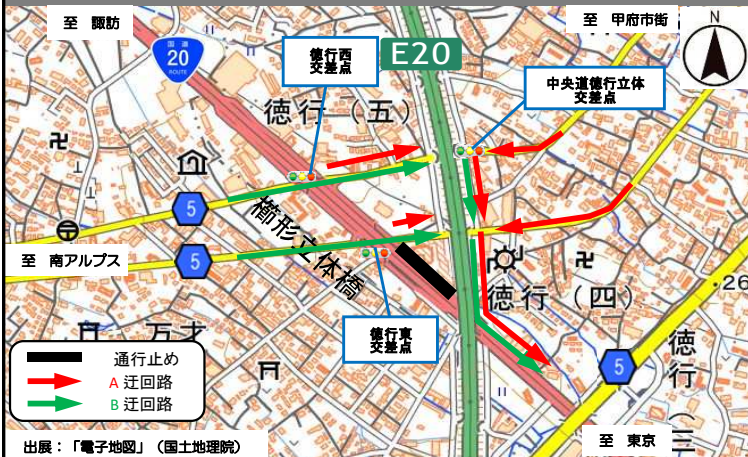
至 諏訪

国道 20 ROUTE

徳行西 交差点

E20

至 甲府市街

N

中央道徳行立体 交差点

徳行（五）

5

5

至 南アルプス

楕形立体橋

徳行（四）

徳行東 交差点

26

万才

5

徳行

通行止め

A 迂回路

B 迂回路

至 東京

出展：「電子地図」（国土地理院）